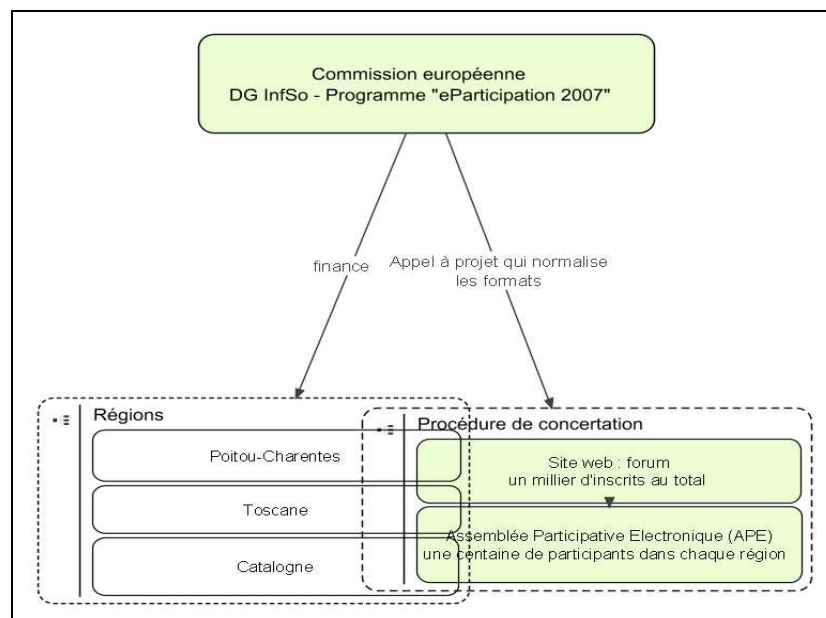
Commission européenne
DG InfSo - Programme "eParticipation 2007"

finance

Appel à projet qui normalise les formats

Régions

Poitou-Charentes

Toscane

Catalogne

Procédure de concertation

Site web : forum
un millier d'inscrits au total

Assemblée Participative Electronique (APE)
une centaine de participants dans chaque région